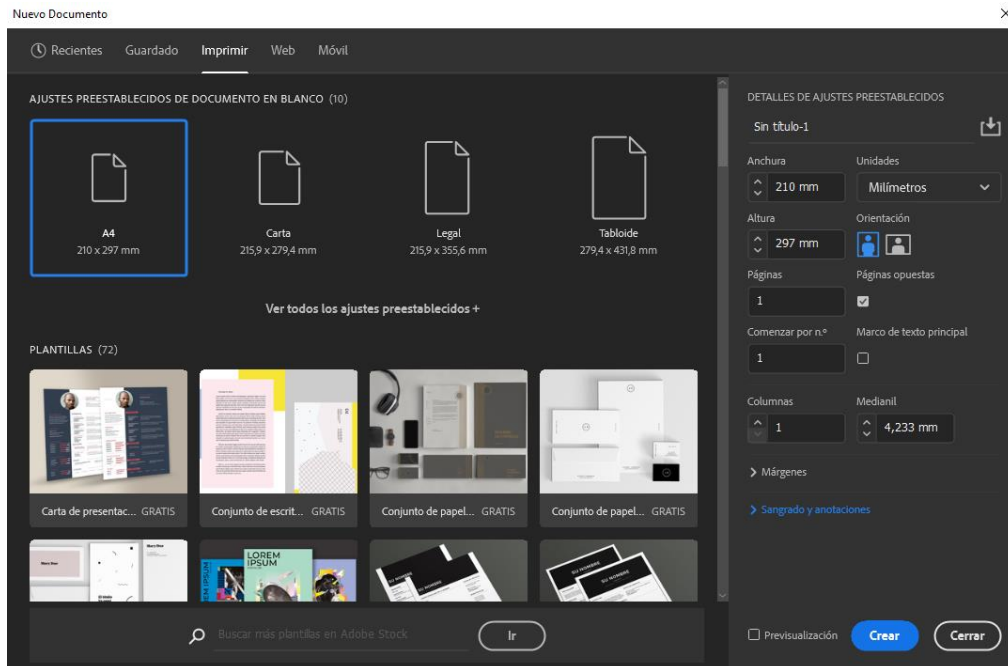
Nuevo Documento

Recientes Guardado Imprimir Web Móvil

AJUSTES PREESTABLECIDOS DE DOCUMENTO EN BLANCO (10)

A4
210 x 297 mm

Carta
215,9 x 279,4 mm

Legal
215,9 x 355,6 mm

Tabloide
279,4 x 431,8 mm

Ver todos los ajustes preestablecidos +

PLANTILLAS (72)

Carta de presentac... GRATIS
Conjunto de escrit... GRATIS
Conjunto de papel... GRATIS
Conjunto de papel... GRATIS

LOREM IPSUM

Buscar más plantillas en Adobe Stock
Ir

DETALLES DE AJUSTES PREESTABLECIDOS
Sin título-1
Anchura
210 mm
Unidades
Milímetros
Altura
297 mm
Orientación
Páginas
1
Páginas opuestas
Comenzar por n.º
1
Marco de texto principal
Columnas
1
Medianil
4,233 mm
> Márgenes
> Sangrado y anotaciones

Previsualización
Crear
Cerrar